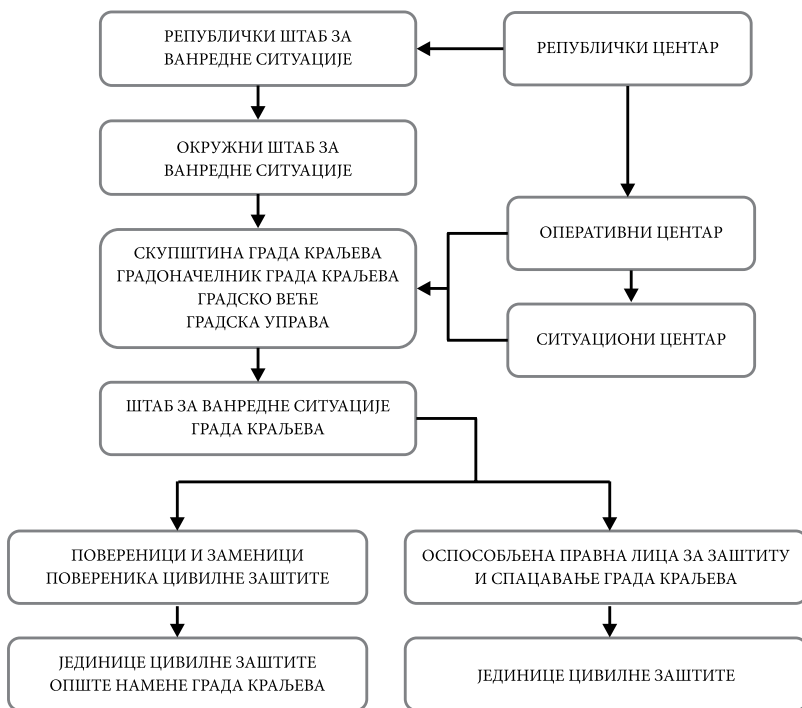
РЕПУБЛИЧКИ ШТАБ ЗА ВАНРЕДНЕ СИТУАЦИЈЕ

РЕПУБЛИЧКИ ЦЕНТАР

ОКРУЖНИ ШТАБ ЗА ВАНРЕДНЕ СИТУАЦИЈЕ

ОПЕРАТИВНИ ЦЕНТАР

СКУПШТИНА ГРАДА КРАЉЕВА
ГРАДОНАЧЕЛНИК ГРАДА КРАЉЕВА
ГРАДСКО ВЕЋЕ
ГРАДСКА УПРАВА

СИТУАЦИОНИ ЦЕНТАР

ШТАБ ЗА ВАНРЕДНЕ СИТУАЦИЈЕ ГРАДА КРАЉЕВА

ПОВЕРЕНИЦИ И ЗАМЕНИЦИ ПОВЕРЕНИКА ЦИВИЛНЕ ЗАШТИТЕ

ОСПОСОБЉЕНА ПРАВНА ЛИЦА ЗА ЗАШТИТУ И СПАЦАВАЊЕ ГРАДА КРАЉЕВА

ЈЕДИНИЦЕ ЦИВИЛНЕ ЗАШТИТЕ ОПШТЕ НАМЕНЕ ГРАДА КРАЉЕВА

ЈЕДИНИЦЕ ЦИВИЛНЕ ЗАШТИТЕ